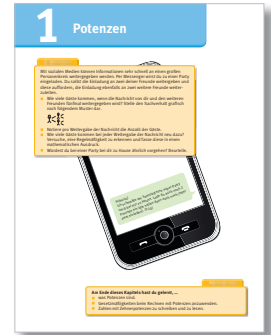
1 Potenzen

Mit sozialen Medien können Informationen sehr schnell an einen großen Personenkreis weitergegeben werden. Per Messenger wird du zu einer Party eingeladen. Du sollst die Einladung an zwei deiner Freunde weitergeben und diese auffordern, die Einladung ebenfalls an zwei weitere Freunde weiterzuleiten.

Wie viele Gäste kommen, wenn die Nachricht von dir und den weiteren Freunden fünfmal weitergegeben wird? Stelle den Sachverhalt grafisch nach folgendem Muster dar.

Notiere pro Weitergabe der Nachricht die Anzahl der Gäste.

Wie viele Gäste kommen bei jeder Weitergabe der Nachricht neu dazu? Versuche, eine Regelmäßigkeit zu erkennen und diese in einem mathematischen Ausdruck.

Wandelt du tatsächlich zu Hause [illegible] Beurteile.

Am Ende dieses Kapitels hast du gelernt, ...
... was Potenzen sind.
... Gesetzmäßigkeiten beim Rechnen mit Potenzen anzuwenden.
... Zahlen mit Zehnerpotenzen zu schreiben und zu lesen.